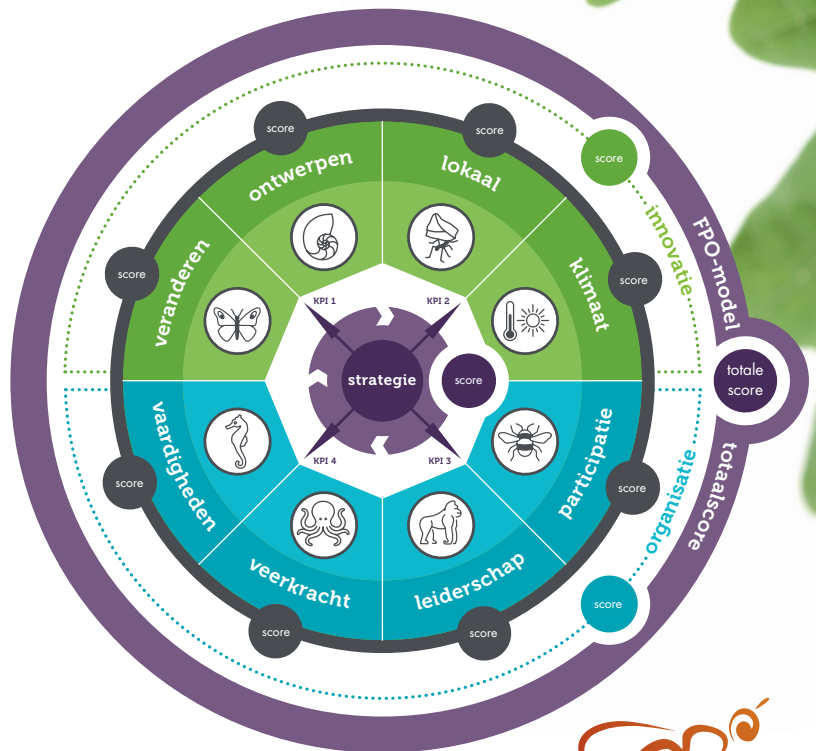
score
score
score
ontwerpen
lokaal
innovatie
FPO-model
score
veranderen
klimaat
score
KPI 1
KPI 2
strategie
score
totale score
KPI 4
KPI 3
vaardigheden
participatie
score
score
totaalscore
organisatie
veerkracht
leiderschap
score
score
score